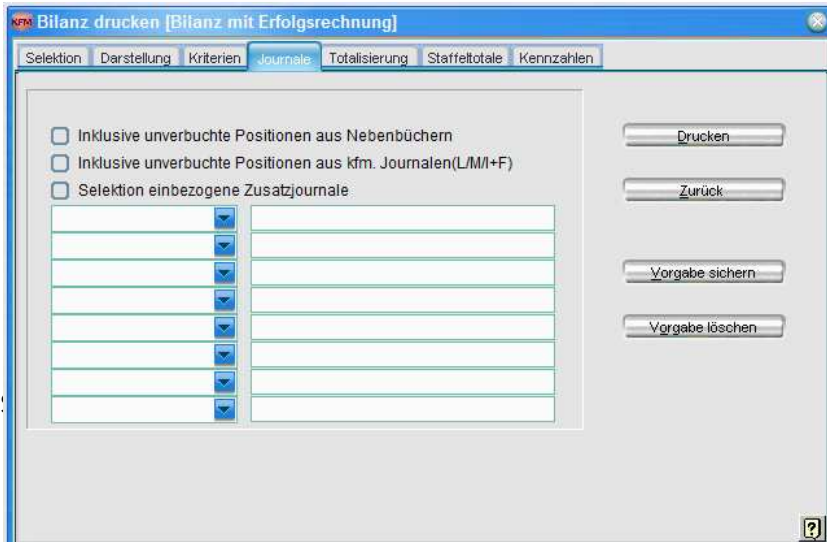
KFM Bilanz drucken [Bilanz mit Erfolgsrechnung]

Selektion | Darstellung | Kriterien | Journale | Totalisierung | Staffeltotale | Kennzahlen

Inklusive unverbuchte Positionen aus Nebenbüchern
Inklusive unverbuchte Positionen aus kfm. Journalen(L/M/I+F)
Selektion einbezogene Zusatzjournale

Drucken
Zurück
Vorgabe sichern
Vorgabe löschen

?